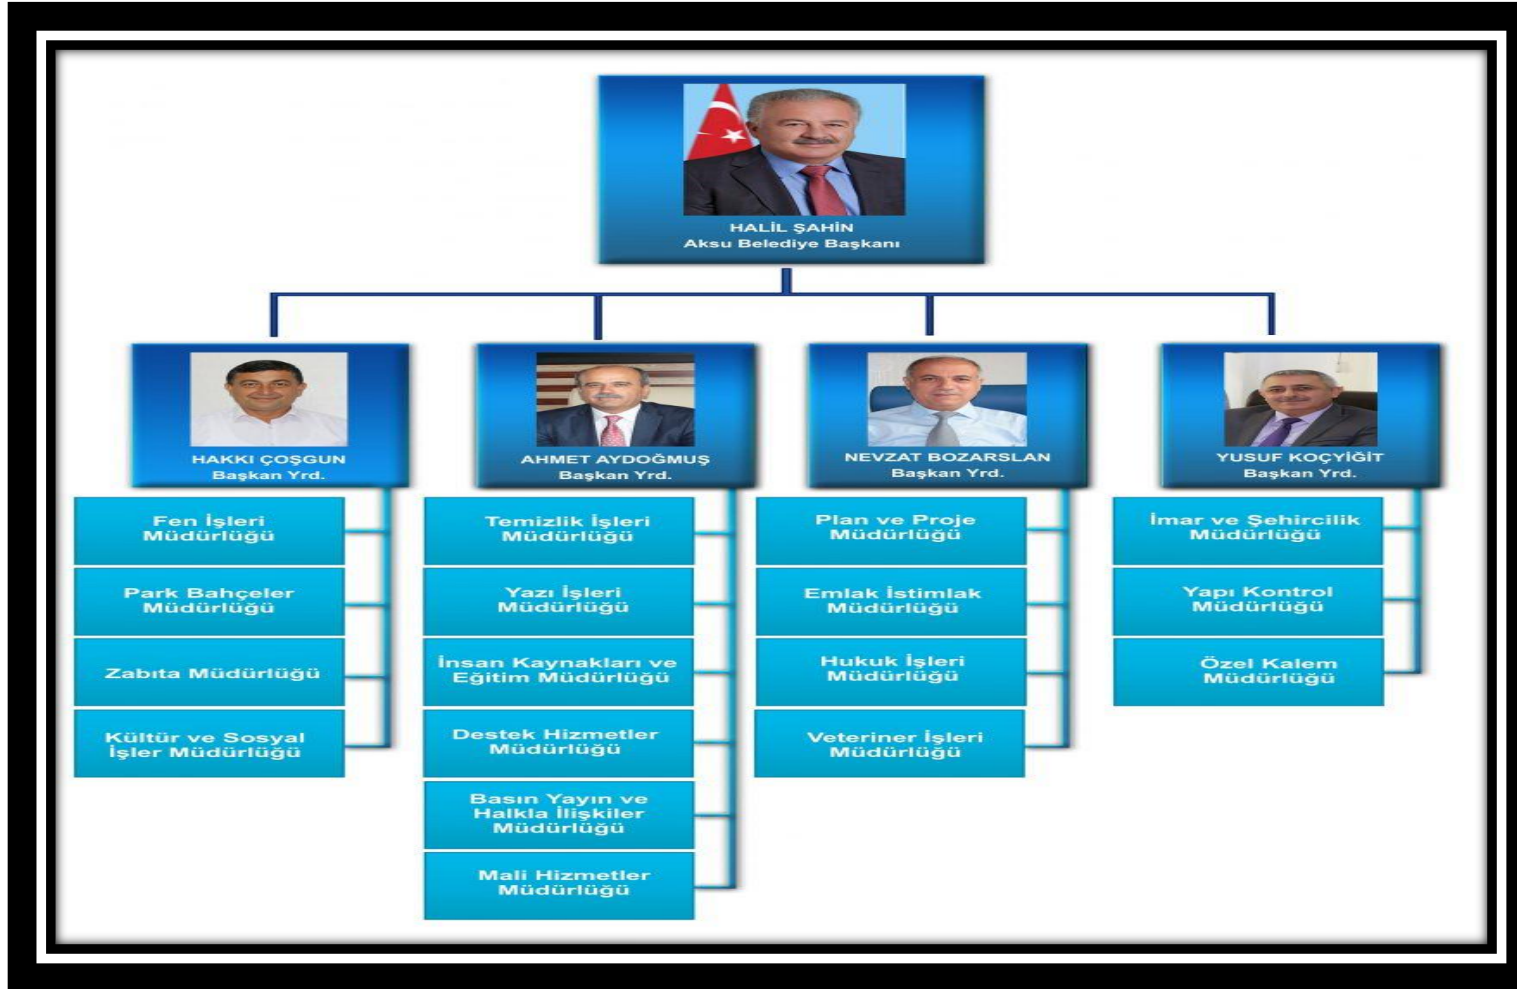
HALİL ŞAHİN
Aksu Belediye Başkanı

HAKKI ÇOŞGUN
Başkan Yrd.

Fen İşleri Müdürlüğü

Park Bahçeler Müdürlüğü

Zabıta Müdürlüğü

Kültür ve Sosyal İşler Müdürlüğü

AHMET AYDOĞMUŞ
Başkan Yrd.

Temizlik İşleri Müdürlüğü

Yazı İşleri Müdürlüğü

İnsan Kaynakları ve Eğitim Müdürlüğü

Destek Hizmetler Müdürlüğü

Basın Yayın ve Halkla İlişkiler Müdürlüğü

Mali Hizmetler Müdürlüğü

NEVZAT BOZARSLAN
Başkan Yrd.

Plan ve Proje Müdürlüğü

Emlak İstimlak Müdürlüğü

Hukuk İşleri Müdürlüğü

Veteriner İşleri Müdürlüğü

YUSUF KOÇYİĞİT
Başkan Yrd.

İmar ve Şehircilik Müdürlüğü

Yapı Kontrol Müdürlüğü

Özel Kalem Müdürlüğü